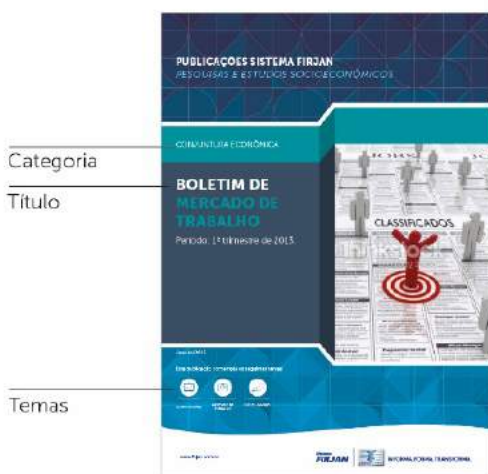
Categoria

Título

Temas

PUBLICAÇÕES SISTEMA FIRJAN
PESQUISAS E ESTUDOS SOCIOECONÔMICOS

CONJUNTURA ECONÔMICA

BOLETIM DE MERCADO DE TRABALHO

Período: 1º trimestre de 2013.

CLASSIFICADOS

thinkstock

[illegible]

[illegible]

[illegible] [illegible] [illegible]

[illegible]

FIRJAN

INFORMAÇÃO PARA TRANSFORMAR